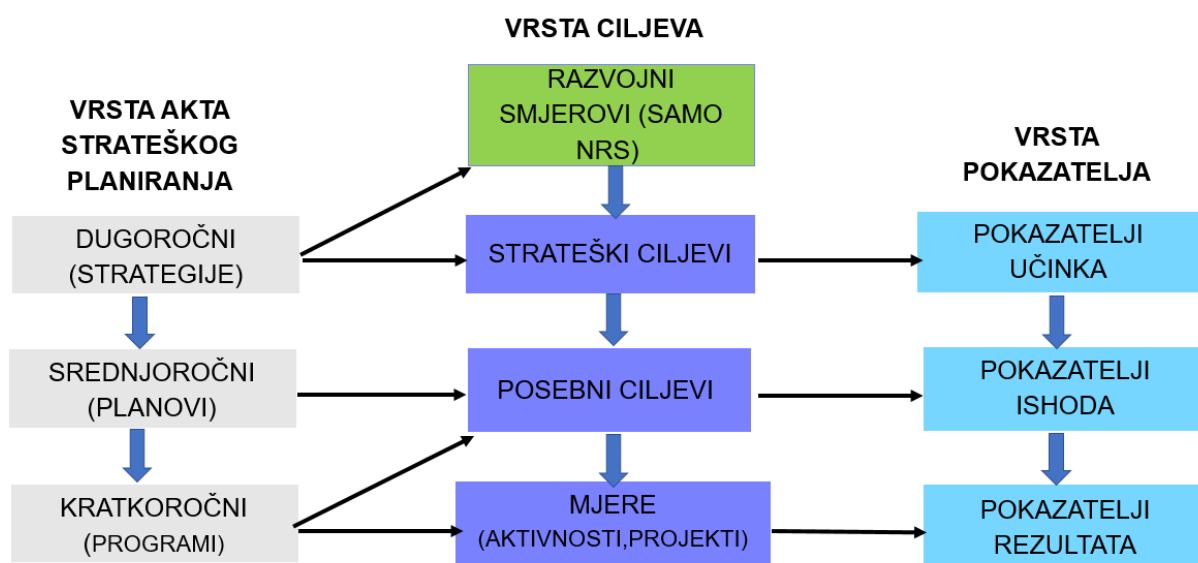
VRSTA CILJEVA

VRSTA AKTA STRATEŠKOG PLANIRANJA

RAZVOJNI SMJEROVI (SAMO NRS)

VRSTA POKAZATELJA

DUGOROČNI (STRATEGIJE)

STRATEŠKI CILJEVI

POKAZATELJI UČINKA

SREDNJOROČNI (PLANOVI)

POSEBNI CILJEVI

POKAZATELJI ISHODA

KRATKOROČNI (PROGRAMI)

MJERE (AKTIVNOSTI,PROJEKTI)

POKAZATELJI REZULTATA